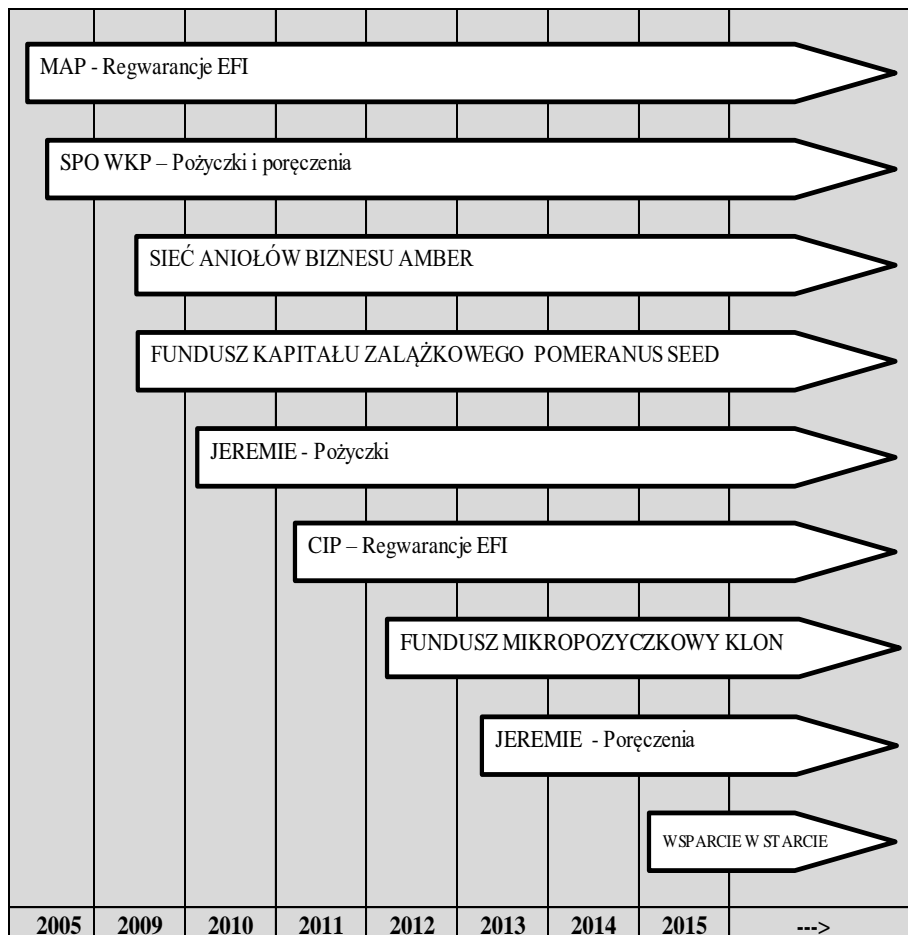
MAP - Regwarancje EFI

SPO WKP – Pożyczki i poręczenia

SIEĆ ANIOŁÓW BIZNESU AMBER

FUNDUSZ KAPITAŁU ZALĄŻKOWEGO POMERANUS SEED

JEREMIE - Pożyczki

CIP – Regwarancje EFI

FUNDUSZ MIKROPOZYCZKOWY KLON

JEREMIE - Poręczenia

WSPARCIE W STARCIE

| 2005 | 2009 | 2010 | 2011 | 2012 | 2013 | 2014 | 2015 | ---> |
|---|---|---|---|---|---|---|---|---|